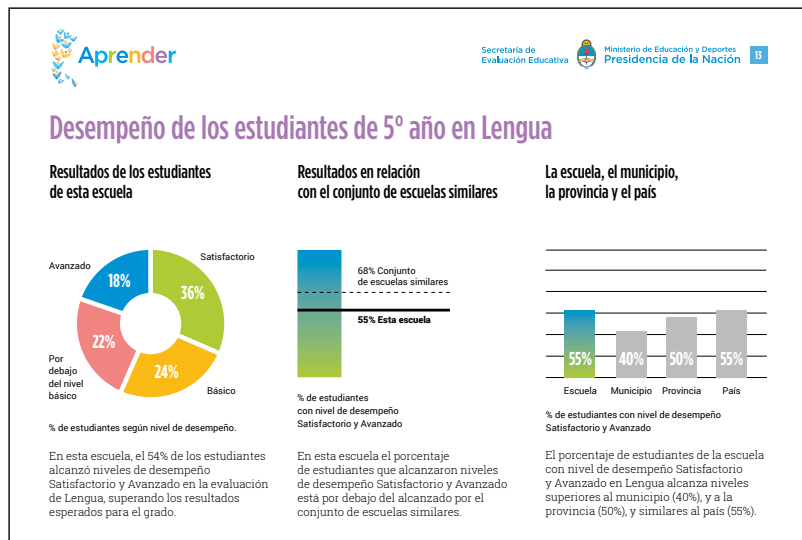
Aprender

Secretaría de Evaluación Educativa

Ministerio de Educación y Deportes
Presidencia de la Nación

13

Desempeño de los estudiantes de 5º año en Lengua

Resultados de los estudiantes de esta escuela

Avanzado
18%
Satisfactorio
36%
Por debajo del nivel básico
22%
24%
Básico

% de estudiantes según nivel de desempeño.

En esta escuela, el 54% de los estudiantes alcanzó niveles de desempeño Satisfactorio y Avanzado en la evaluación de Lengua, superando los resultados esperados para el grado.

Resultados en relación con el conjunto de escuelas similares

68% Conjunto de escuelas similares
55% Esta escuela

% de estudiantes con nivel de desempeño Satisfactorio y Avanzado

En esta escuela el porcentaje de estudiantes que alcanzaron niveles de desempeño Satisfactorio y Avanzado está por debajo del alcanzado por el conjunto de escuelas similares.

La escuela, el municipio, la provincia y el país

55%
40%
50%
55%
Escuela
Municipio
Provincia
País

% de estudiantes con nivel de desempeño Satisfactorio y Avanzado

El porcentaje de estudiantes de la escuela con nivel de desempeño Satisfactorio y Avanzado en Lengua alcanza niveles superiores al municipio (40%), y a la provincia (50%), y similares al país (55%).